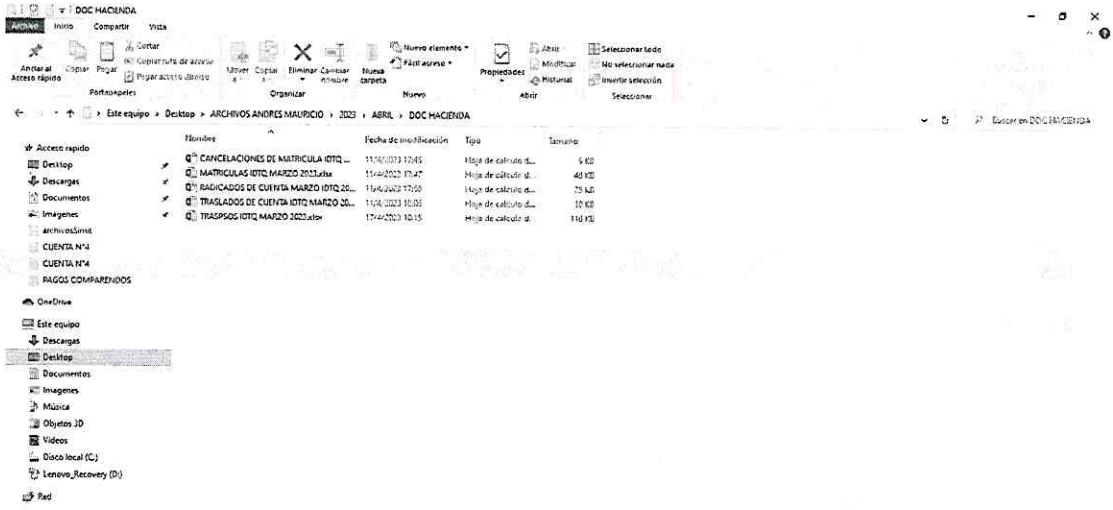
DOC HACIENDA

Archivo Inicio Compartir Vista

Anclar al Acceso rápido Copiar Pegar Cortar Copiar ruta de acceso Pegar acceso directo
Portapapeles

Mover a Copiar a Eliminar Cambiar nombre
Organizar

Nueva carpeta Nuevo elemento Fácil acceso
Nuevo

Propiedades Abrir Modificar Historial
Abrir

Seleccionar todo No seleccionar nada Invertir selección
Seleccionar

Este equipo › Desktop › ARCHIVOS ANDRES MAURICIO › 2023 › ABRIL › DOC HACIENDA

Buscar en DOC HACIENDA

Acceso rápido
Desktop
Descargas
Documentos
Imagenes
archivosSimit
CUENTA N°4
CUENTA N°4
PAGOS COMPARENDOS

OneDrive

Este equipo
Descargas
Desktop
Documentos
Imagenes
Música
Objetos 3D
Videos
Disco local (C:)
Lenovo_Recovery (D:)

Red

| Nombre | Fecha de modificación | Tipo | Tamaño |
|---|---|---|---|
| CANCELACIONES DE MATRICULA IDTQ ... | 11/4/2023 17:45 | Hoja de cálculo d... | 6 KB |
| MATRICULAS IDTQ MARZO 2023.xlsx | 11/4/2023 17:47 | Hoja de cálculo d... | 40 KB |
| RADICADOS DE CUENTA MARZO IDTQ 20... | 11/4/2023 17:50 | Hoja de cálculo d... | 25 KB |
| TRASLADOS DE CUENTA IDTQ MARZO 20... | 11/4/2023 10:05 | Hoja de cálculo d... | 10 KB |
| TRASPSOS IDTQ MARZO 2023.xlsx | 17/4/2023 10:15 | Hoja de cálculo d... | 110 KB |